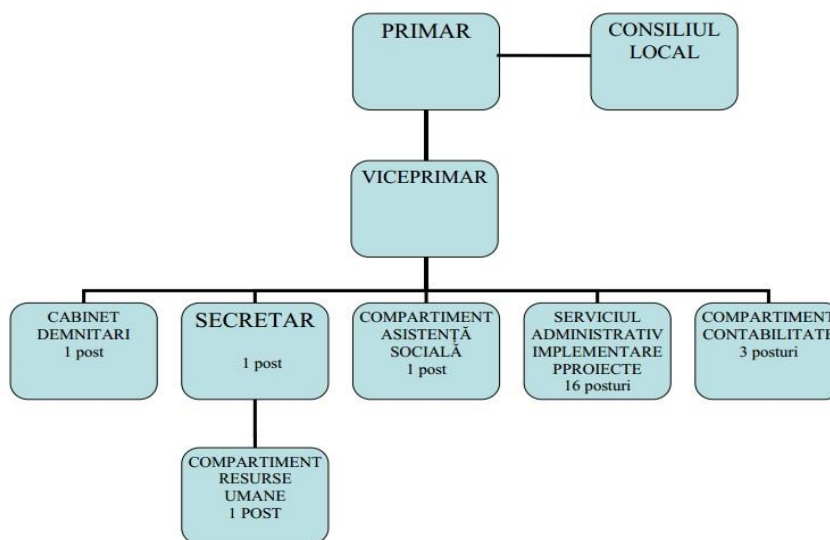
PRIMAR

CONSILIUL LOCAL

VICEPRIMAR

CABINET DEMNITARI 1 post

SECRETAR 1 post

COMPARTIMENT ASISTENȚĂ SOCIALĂ 1 post

SERVICIUL ADMINISTRATIV IMPLEMENTARE PPROIECTE 16 posturi

COMPARTIMENT CONTABILITATE 3 posturi

COMPARTIMENT RESURSE UMANE 1 POST